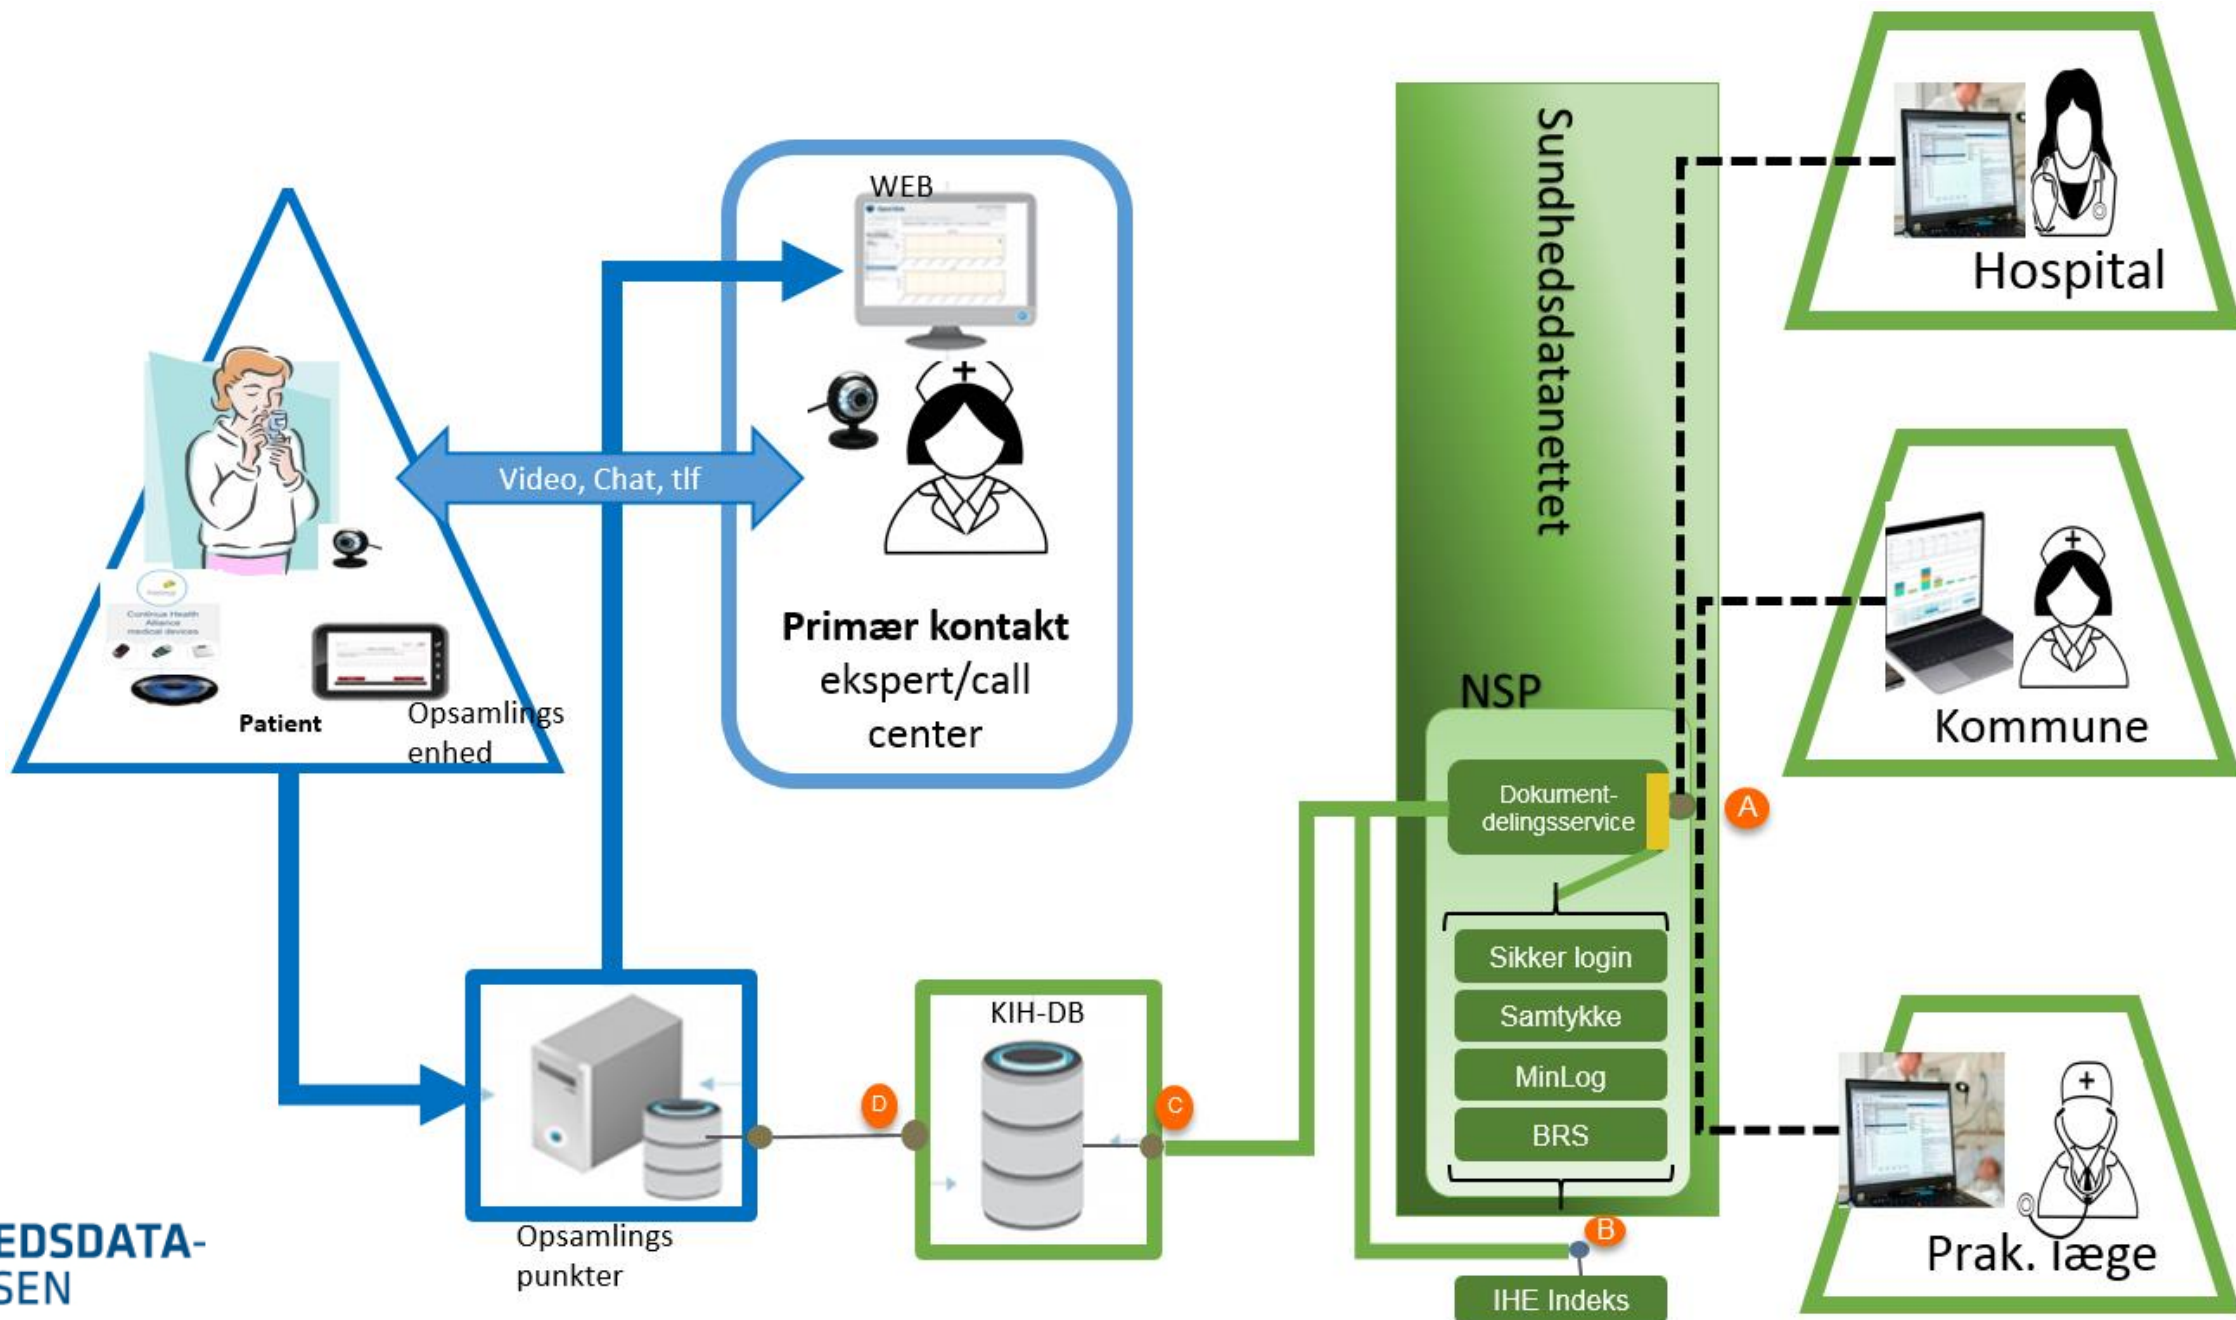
WEB

Video, Chat, tlf

Primær kontakt ekspert/call center

Patient

Opsamlings enhed

Opsamlings punkter

KIH-DB

D

C

Sundhedsdatanettet

NSP

Dokument-delingsservice

A

Sikker login

Samtykke

MinLog

BRS

B

IHE Indeks

Hospital

Kommune

Prak. læge

EDSDATA-
SEN